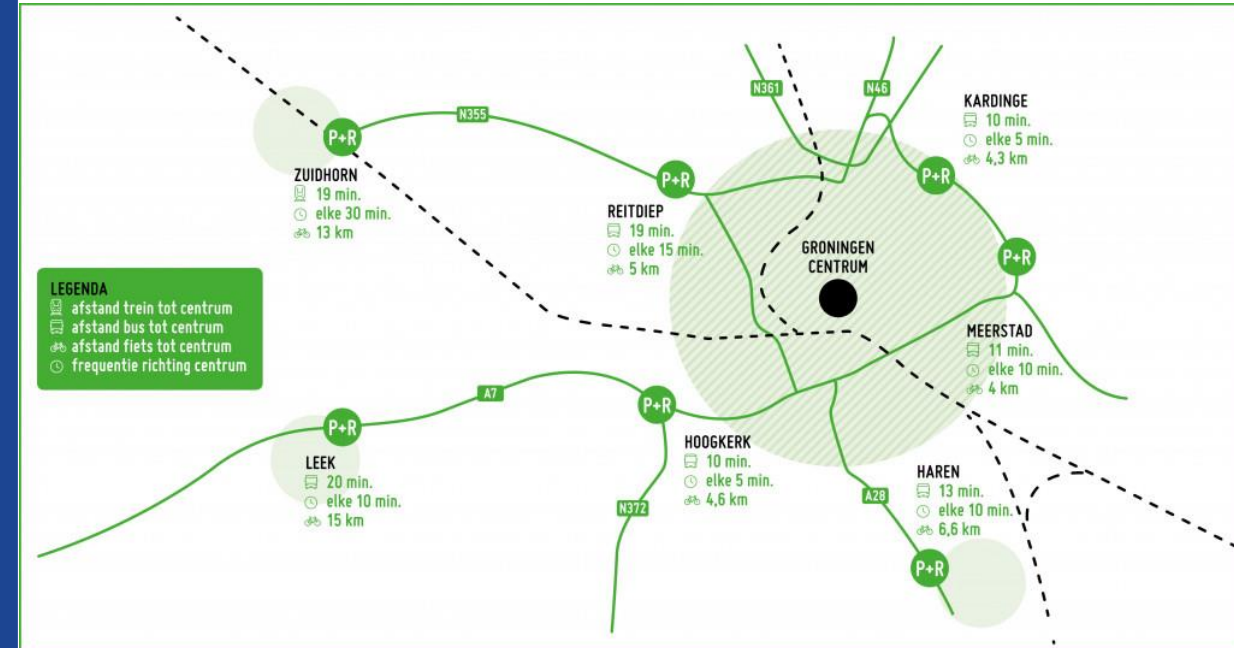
N361
N46
N355
P+R
P+R
P+R
P+R
P+R
P+R
P+R
KARDINGE
10 min.
elke 5 min.
4,3 km

ZUIDHORN
19 min.
elke 30 min.
13 km

REITDIEP
19 min.
elke 15 min.
5 km

GRONINGEN CENTRUM

LEGENDA
afstand trein tot centrum
afstand bus tot centrum
afstand fiets tot centrum
frequentie richting centrum

MEERSTAD
11 min.
elke 10 min.
4 km

A7

LEEK
20 min.
elke 10 min.
15 km

HOOGKERK
10 min.
elke 5 min.
4,6 km

N372

A28

HAREN
13 min.
elke 10 min.
6,6 km